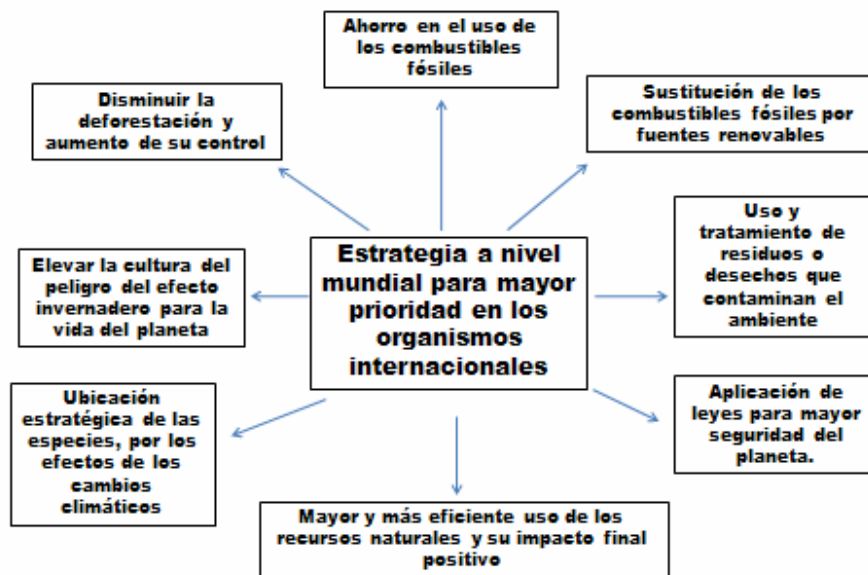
Estrategia a nivel mundial para mayor prioridad en los organismos internacionales

Ahorro en el uso de los combustibles fósiles

Disminuir la deforestación y aumento de su control

Sustitución de los combustibles fósiles por fuentes renovables

Elevar la cultura del peligro del efecto invernadero para la vida del planeta

Uso y tratamiento de residuos o desechos que contaminan el ambiente

Ubicación estratégica de las especies, por los efectos de los cambios climáticos

Aplicación de leyes para mayor seguridad del planeta.

Mayor y más eficiente uso de los recursos naturales y su impacto final positivo